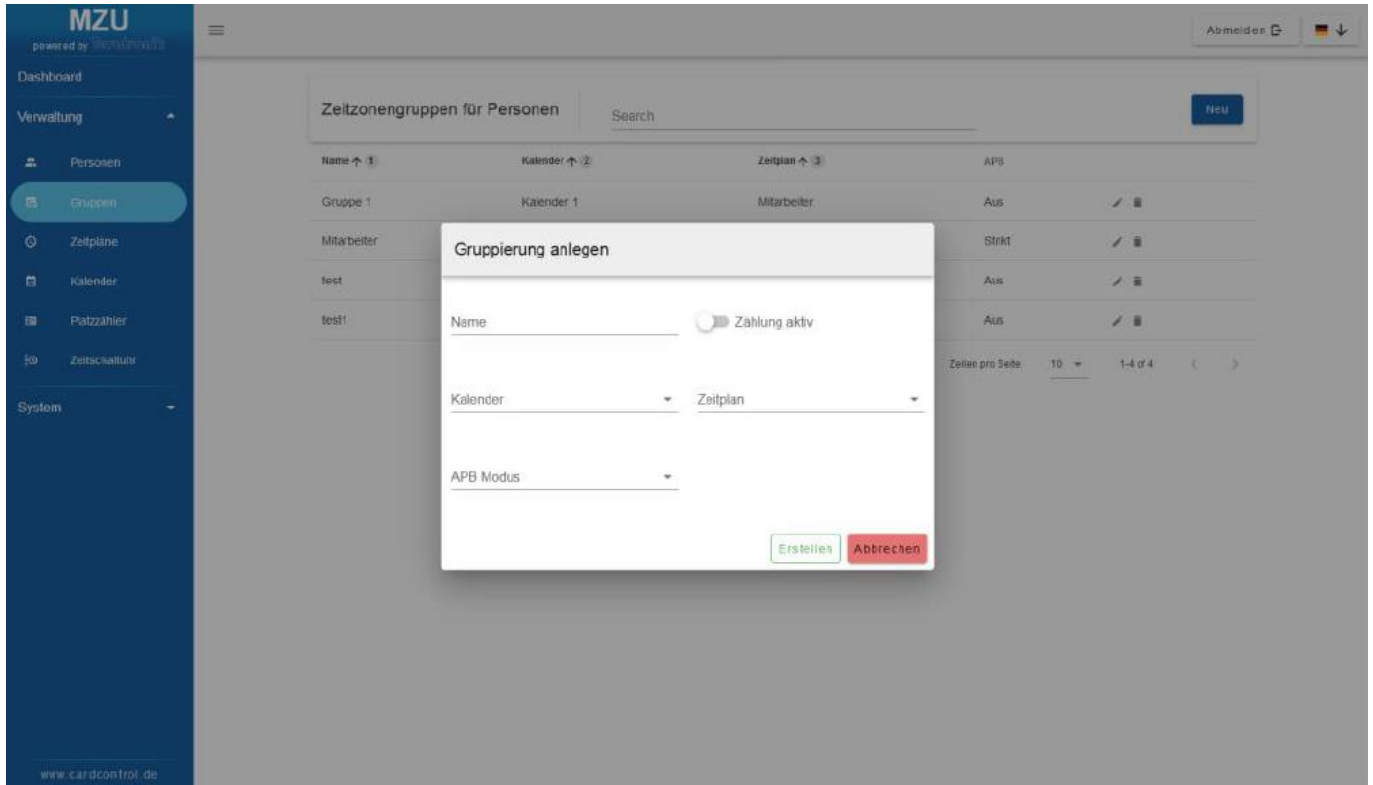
MZU
powered by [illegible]

Dashboard
Verwaltung
Personen
Gruppen
Zeitpläne
Kalender
Platzzähler
Zeitschaltuhr
System

www.cardcontrol.de

Abmelden

Zeitzonengruppen für Personen
Search
Neu

| Name ↑ 1 | Kalender ↑ 2 | Zeitplan ↑ 3 | APB |
|---|---|---|---|
| Gruppe 1 | Kalender 1 | Mitarbeiter | Aus |
| Mitarbeiter | | | Strikt |
| test | | | Aus |
| test1 | | | Aus |

Zeilen pro Seite 10 1-4 of 4

Gruppierung anlegen

Name
Zählung aktiv
Kalender
Zeitplan
APB Modus

Erstellen
Abbrechen